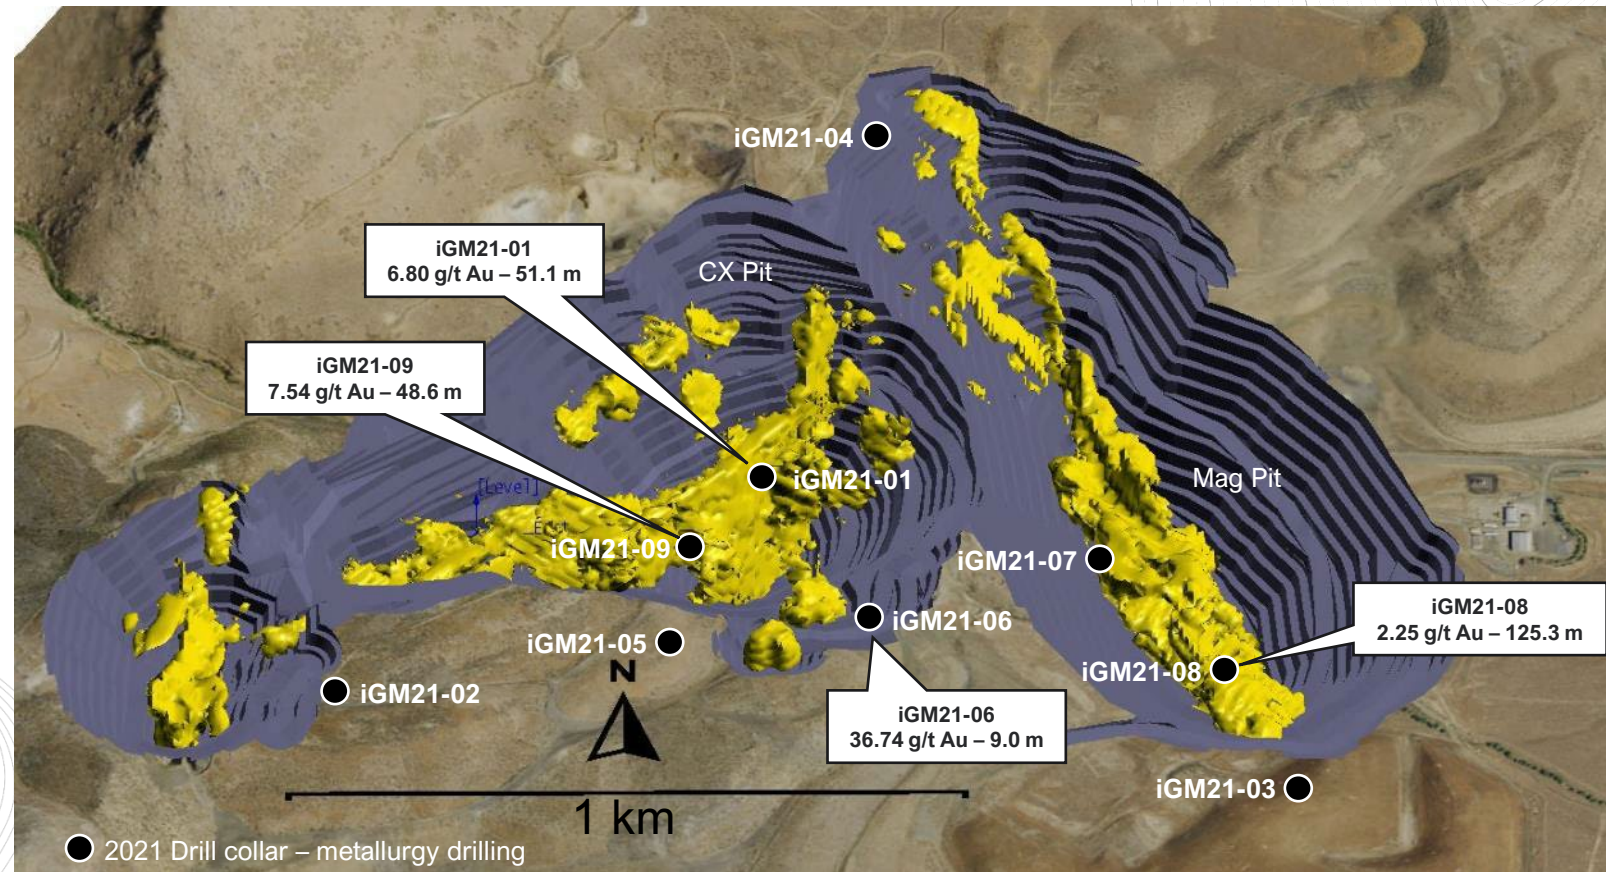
iGM21-04

iGM21-01
6.80 g/t Au – 51.1 m

CX Pit

iGM21-09
7.54 g/t Au – 48.6 m

[Level]

iGM21-01

Mag Pit

iGM21-09

iGM21-07

iGM21-06

iGM21-05

iGM21-08
2.25 g/t Au – 125.3 m

iGM21-08

iGM21-02

N

iGM21-06
36.74 g/t Au – 9.0 m

iGM21-03

1 km

2021 Drill collar – metallurgy drilling